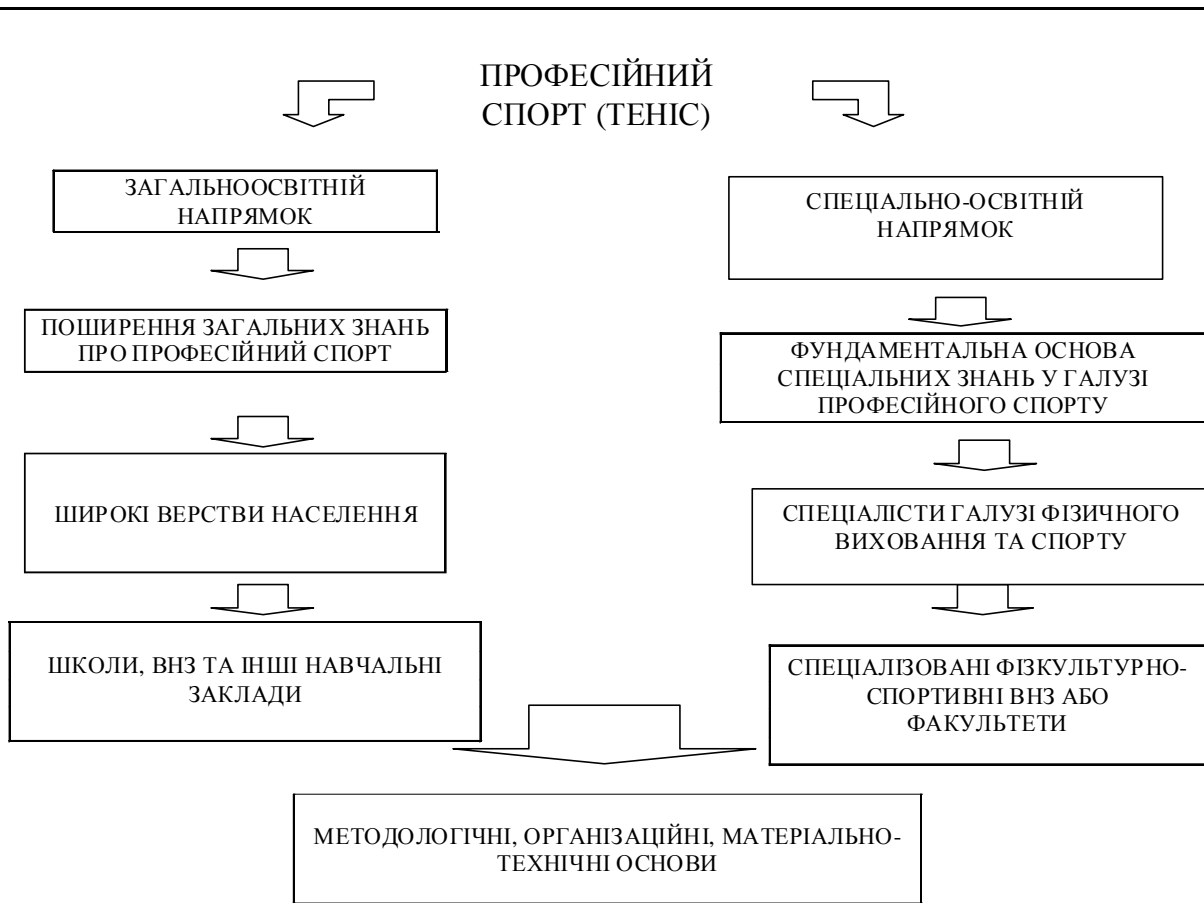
ПРОФЕСІЙНИЙ СПОРТ (ТЕНІС)

ЗАГАЛЬНООСВІТНІЙ НАПРЯМОК

ПОШИРЕННЯ ЗАГАЛЬНИХ ЗНАНЬ ПРО ПРОФЕСІЙНИЙ СПОРТ

ШИРОКІ ВЕРСТВИ НАСЕЛЕННЯ

ШКОЛИ, ВНЗ ТА ІНШІ НАВЧАЛЬНІ ЗАКЛАДИ

СПЕЦІАЛЬНО-ОСВІТНІЙ НАПРЯМОК

ФУНДАМЕНТАЛЬНА ОСНОВА СПЕЦІАЛЬНИХ ЗНАНЬ У ГАЛУЗІ ПРОФЕСІЙНОГО СПОРТУ

СПЕЦІАЛІСТИ ГАЛУЗІ ФІЗИЧНОГО ВИХОВАННЯ ТА СПОРТУ

СПЕЦІАЛІЗОВАНІ ФІЗКУЛЬТУРНО-СПОРТИВНІ ВНЗ АБО ФАКУЛЬТЕТИ

МЕТОДОЛОГІЧНІ, ОРГАНІЗАЦІЙНІ, МАТЕРІАЛЬНО-ТЕХНІЧНІ ОСНОВИ